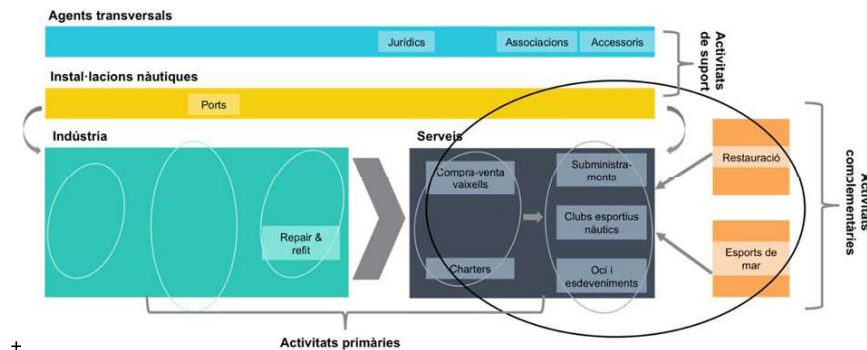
Agents transversals

Jurídics

Associacions

Accessoris

Activitats de suport

Instal·lacions nàutiques

Ports

Indústria

Serveis

Repair & refit

Compra-venta vaixells

Charters

Subministrament

Clubs esportius nàutics

Oci i esdeveniments

Restauració

Esports de mar

Activitats complementàries

+

Activitats primàries